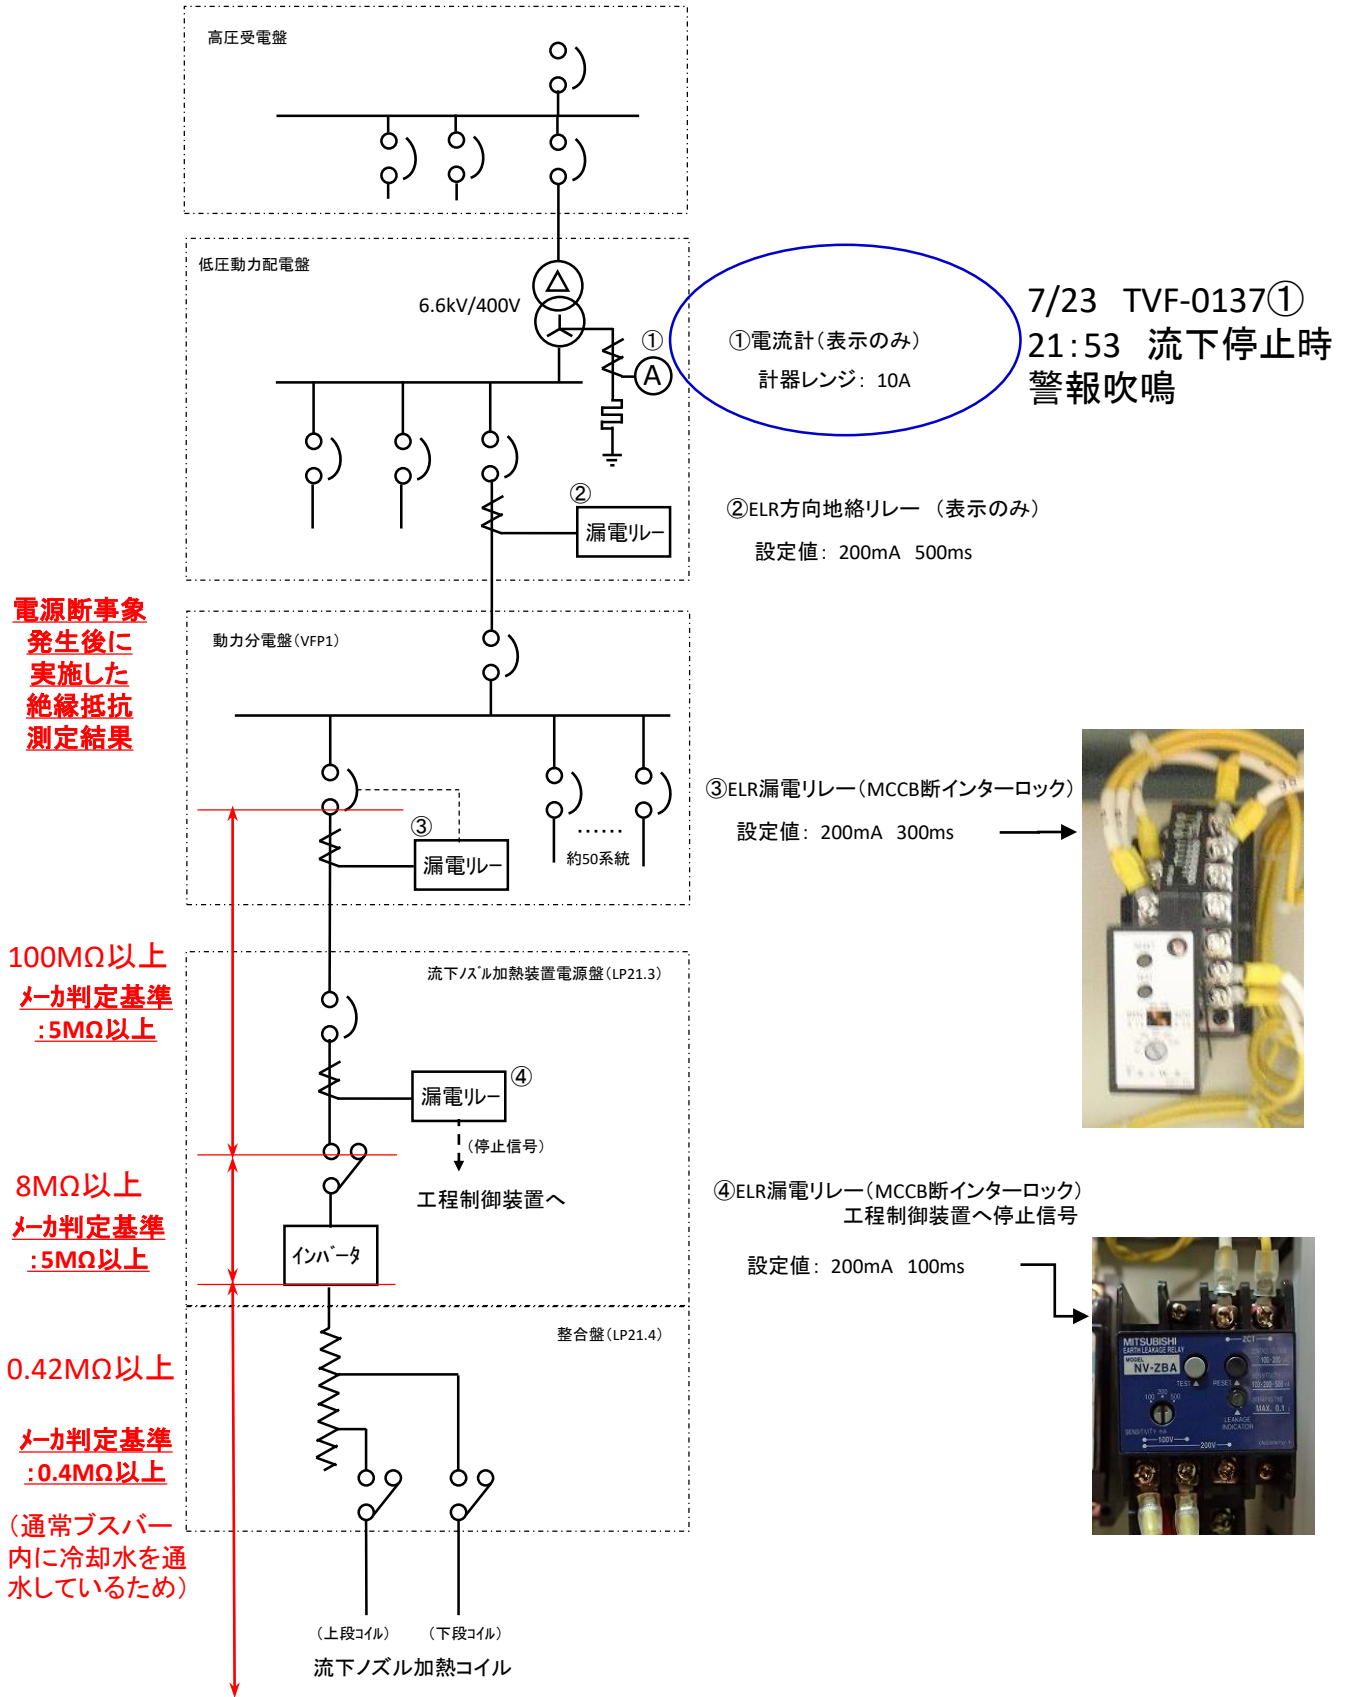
高圧受電盤

低圧動力配電盤

6.6kV/400V

①

Ⓐ

①電流計（表示のみ）

計器レンジ：10A

7/23 TVF-0137①
21:53 流下停止時
警報吹鳴

②

漏電リレー

②ELR方向地絡リレー （表示のみ）

設定値：200mA 500ms

電源断事象
発生後に
実施した
絶縁抵抗
測定結果

動力分電盤（VFP1）

③

漏電リレー

……

約50系統

③ELR漏電リレー（MCCB断インターロック）

設定値：200mA 300ms

100MΩ以上

メーカ判定基準
：5MΩ以上

流下ノズル加熱装置電源盤（LP21.3）

漏電リレー

④

（停止信号）

工程制御装置へ

8MΩ以上

メーカ判定基準
：5MΩ以上

インバータ

④ELR漏電リレー（MCCB断インターロック）
工程制御装置へ停止信号

設定値：200mA 100ms

MITSUBISHI
EARTH LEAKAGE RELAY
MODEL
NV-ZBA
TEST
RESET
ZC1
MAX. 0.1
LEAKAGE INDICATION
SENSITIVITY mA
100V
200V

整合盤（LP21.4）

0.42MΩ以上

メーカ判定基準
：0.4MΩ以上

（通常ブスバー
内に冷却水を通
水しているため）

（上段コイル）

（下段コイル）

流下ノズル加熱コイル